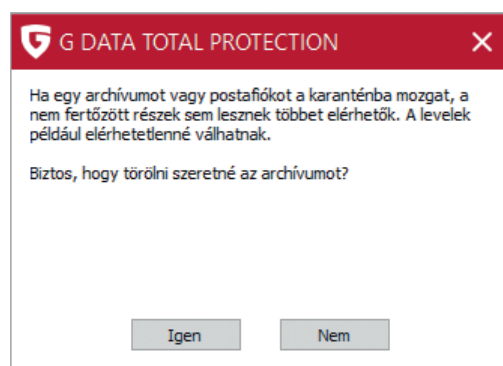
G DATA TOTAL PROTECTION

Ha egy archívumot vagy postafiókot a karanténba mozgat, a nem fertőzött részek sem lesznek többet elérhetők. A levelek például elérhetetlenné válhatnak.

Biztos, hogy törölni szeretné az archívumot?

Igen

Nem